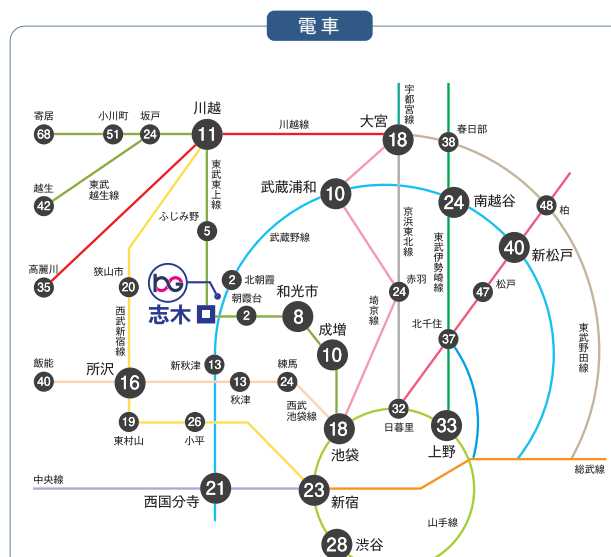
電車

寄居
68
小川町
51
坂戸
24
川越
11
川越線
大宮
18
宇都宮線
春日部
38
越生
42
東武越生線
東武東上線
ふじみ野
5
武蔵浦和
10
24
南越谷
48
柏
京浜東北線
東武伊勢崎線
40
新松戸
高麗川
35
狭山市
20
武蔵野線
2
北朝霞
朝霞台
2
和光市
8
24
赤羽
埼京線
47
松戸
志木
西武新宿線
成増
10
37
北千住
東武野田線
飯能
40
所沢
16
新秋津
13
練馬
24
13
秋津
西武池袋線
32
日暮里
33
上野
19
東村山
26
小平
18
池袋
総武線
中央線
西国分寺
21
23
新宿
山手線
28
渋谷